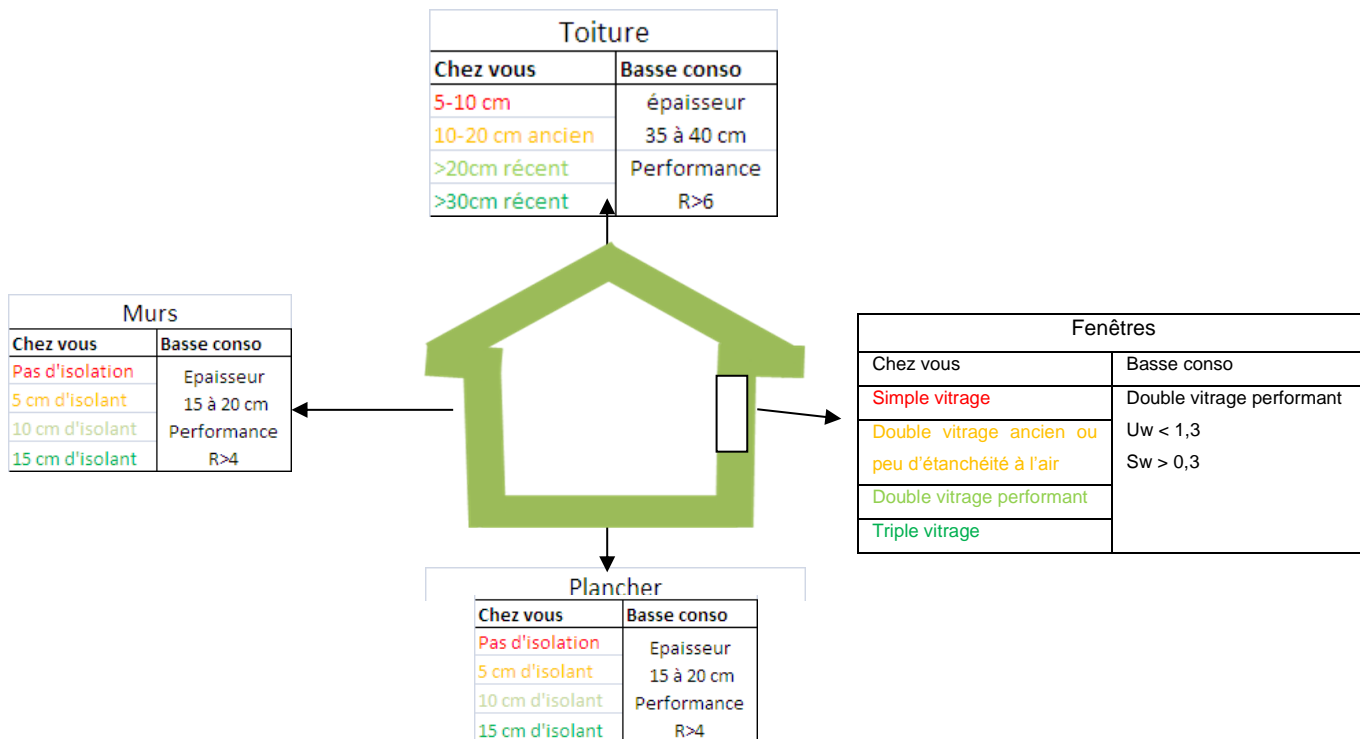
Toiture

| Chez vous | Basse conso |
|---|---|
| 5-10 cm | épaisseur |
| 10-20 cm ancien | 35 à 40 cm |
| >20cm récent | Performance |
| >30cm récent | R>6 |

Murs

| Chez vous | Basse conso |
|---|---|
| Pas d'isolation | Epaisseur |
| 5 cm d'isolant | 15 à 20 cm |
| 10 cm d'isolant | Performance |
| 15 cm d'isolant | R>4 |

Fenêtres

| Chez vous | Basse conso |
|---|---|
| Simple vitrage | Double vitrage performant |
| Double vitrage ancien ou peu d'étanchéité à l'air | Uw < 1,3 Sw > 0,3 |
| Double vitrage performant | |
| Triple vitrage | |

Plancher

| Chez vous | Basse conso |
|---|---|
| Pas d'isolation | Epaisseur |
| 5 cm d'isolant | 15 à 20 cm |
| 10 cm d'isolant | Performance |
| 15 cm d'isolant | R>4 |